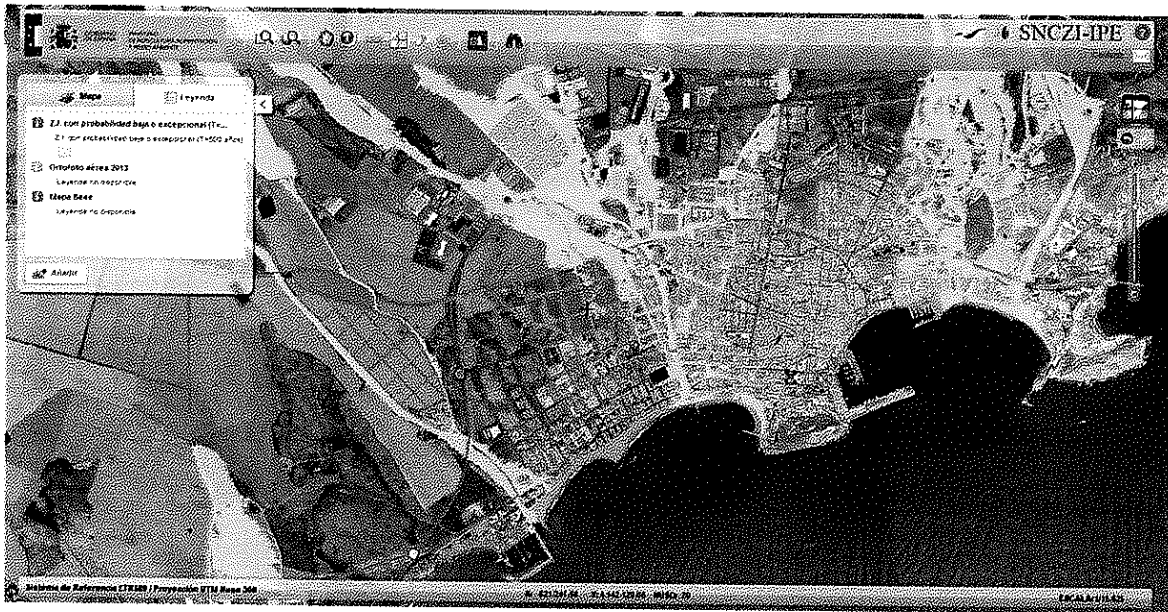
SNCZI-IPE

Mapa
Leyenda

Z.I. con probabilidad baja o excepcional (T...
Z.I. con probabilidad baja o excepcional (T=500 años)

Ortofoto aérea 2013
Leyenda no disponible

Mapa Base
Leyenda no disponible

Añadir

Sistema de Referencia ETRS89 / Proyección UTM Huso 30

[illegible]

ESCALA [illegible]